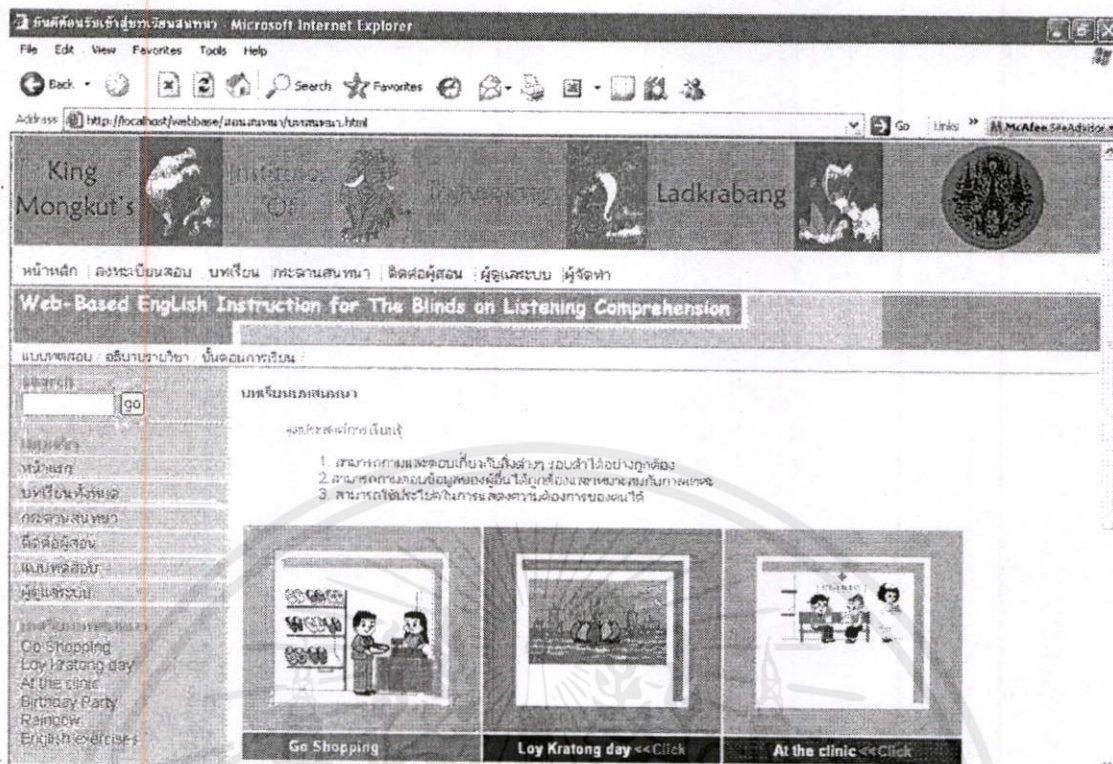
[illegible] - Microsoft Internet Explorer

File Edit View Favorites Tools Help

Back Search Favorites

Address http://localhost/webbase/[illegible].html Go Links McAfee SiteAdvisor

King Mongkut's Institute Of Technology Ladkrabang

หน้าหลัก | ลงทะเบียนสอบ | บทเรียน | กระดานสนทนา | ติดต่อผู้สอน | ผู้ดูแลระบบ | ผู้จัดทำ

Web-Based English Instruction for The Blinds on Listening Comprehension

แบบทดสอบ | อธิบายรายวิชา | ขั้นตอนการเรียน

Search
go

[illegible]
หน้าแรก
บทเรียนทั้งหมด
กระดานสนทนา
ติดต่อผู้สอน
แบบทดสอบ
ผู้ดูแลระบบ

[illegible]
Go Shopping
Loy Kratong day
At the clinic
Birthday Party
Rainbow
English exercises

บทเรียนการสนทนา

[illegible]

1. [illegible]
2. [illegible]
3. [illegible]

Go Shopping
Loy Kratong day <<Click
At the clinic <<Click